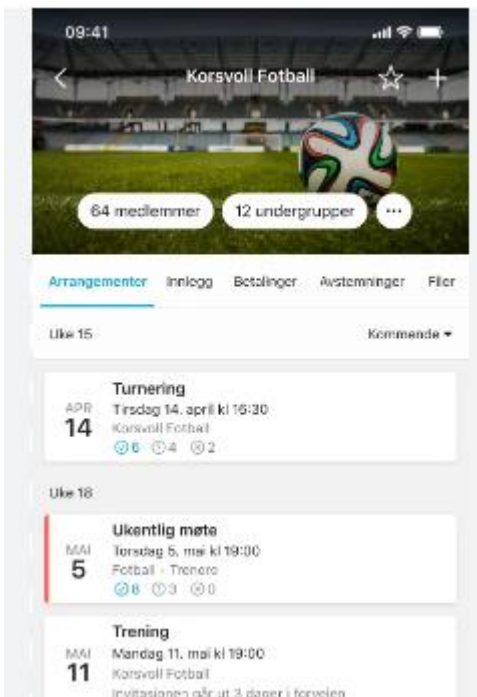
09:41

Korsvoll Fotball

64 medlemmer

12 undergrupper

Arrangementer Innlegg Betalinger Avstemninger Filer

Uke 15

Kommende ▾

APR 14
Turnering
Tirsdag 14. april kl 16:30
Korsvoll Fotball
6 4 2

Uke 18

MAI 5
Ukentlig møte
Torsdag 5. mai kl 19:00
Fotball · Trenere
8 3 0

MAI 11
Trening
Mandag 11. mai kl 19:00
Korsvoll Fotball
Invitasjonen går ut 3 dager i forveien